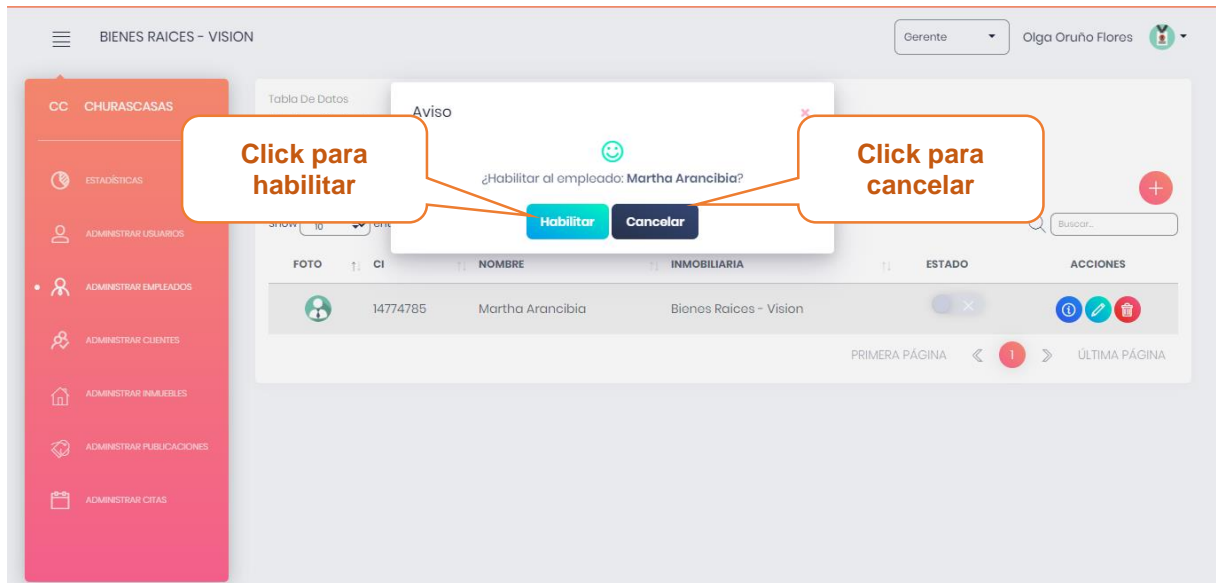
BIENES RAICES - VISION

Gerente

Olga Oruño Flores

CC CHURASCASAS

ESTADÍSTICAS

ADMINISTRAR USUARIOS

ADMINISTRAR EMPLEADOS

ADMINISTRAR CLIENTES

ADMINISTRAR INMUEBLES

ADMINISTRAR PUBLICACIONES

ADMINISTRAR CITAS

Tabla De Datos

Aviso

×

¿Habilitar al empleado: Martha Arancibia?

Habilitar

Cancelar

Click para habilitar

Click para cancelar

Show 10 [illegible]

Buscar...

| FOTO | CI | NOMBRE | INMOBILIARIA | ESTADO | ACCIONES |
|---|---|---|---|---|---|
| | 14774785 | Martha Arancibia | Bienes Raices - Vision | | |

PRIMERA PÁGINA 1 ÚLTIMA PÁGINA